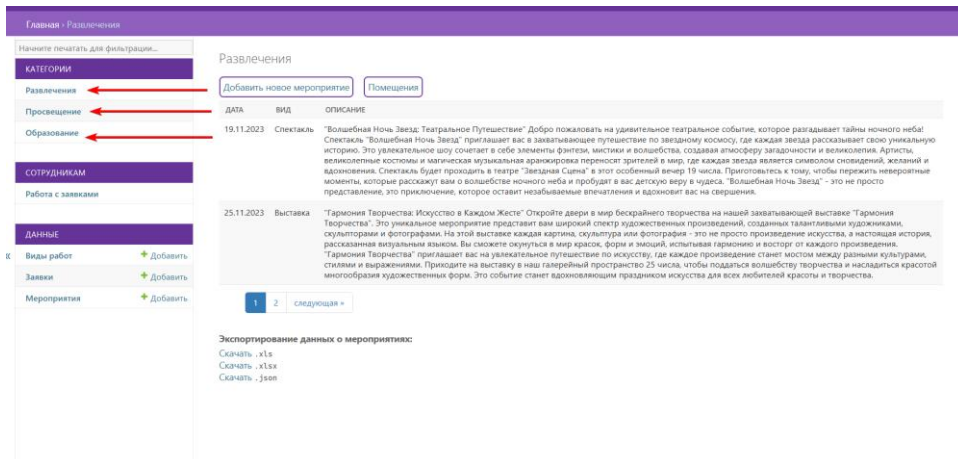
Главная › Развлечения

Начните печатать для фильтрации...

КАТЕГОРИИ

Развлечения

Просвещение

Образование

СОТРУДНИКАМ

Работа с заявками

ДАННЫЕ

Виды работ + Добавить

Заявки + Добавить

Мероприятия + Добавить

Развлечения

Добавить новое мероприятие

Помещения

| ДАТА | ВИД | ОПИСАНИЕ |
|---|---|---|
| 19.11.2023 | Спектакль | "Волшебная Ночь Звезд: Театральное Путешествие" Добро пожаловать на удивительное театральное событие, которое разгадывает тайны ночного неба! Спектакль "Волшебная Ночь Звезд" приглашает вас в захватывающее путешествие по звездному космосу, где каждая звезда рассказывает свою уникальную историю. Это увлекательное шоу сочетает в себе элементы фэнтези, мистики и волшебства, создавая атмосферу загадочности и великолепия. Артисты, великолепные костюмы и магическая музыкальная аранжировка переносят зрителей в мир, где каждая звезда является символом сновидений, желаний и вдохновения. Спектакль будет проходить в театре "Звездная Сцена" в этот особенный вечер 19 числа. Приготовьтесь к тому, чтобы пережить невероятные моменты, которые расскажут вам о волшебстве ночного неба и пробудят в вас детскую веру в чудеса. "Волшебная Ночь Звезд" - это не просто представление, это приключение, которое оставит незабываемые впечатления и вдохновит вас на свершения. |
| 25.11.2023 | Выставка | "Гармония Творчества: Искусство в Каждом Жесте" Откройте двери в мир бескрайнего творчества на нашей захватывающей выставке "Гармония Творчества". Это уникальное мероприятие представит вам широкий спектр художественных произведений, созданных талантливыми художниками, скульпторами и фотографами. На этой выставке каждая картина, скульптура или фотография - это не просто произведение искусства, а настоящая история, рассказанная визуальным языком. Вы сможете окунуться в мир красок, форм и эмоций, испытывая гармонию и восторг от каждого произведения. "Гармония Творчества" приглашает вас на увлекательное путешествие по искусству, где каждое произведение станет мостом между разными культурами, стилями и выражениями. Приходите на выставку в наш галерейный пространство 25 числа, чтобы поддаться волшебству творчества и насладиться красотой многообразия художественных форм. Это событие станет вдохновляющим праздником искусства для всех любителей красоты и творчества. |

1 2 следующая »

Экспортирование данных о мероприятиях:

Скачать .xls

Скачать .xlsx

Скачать .json